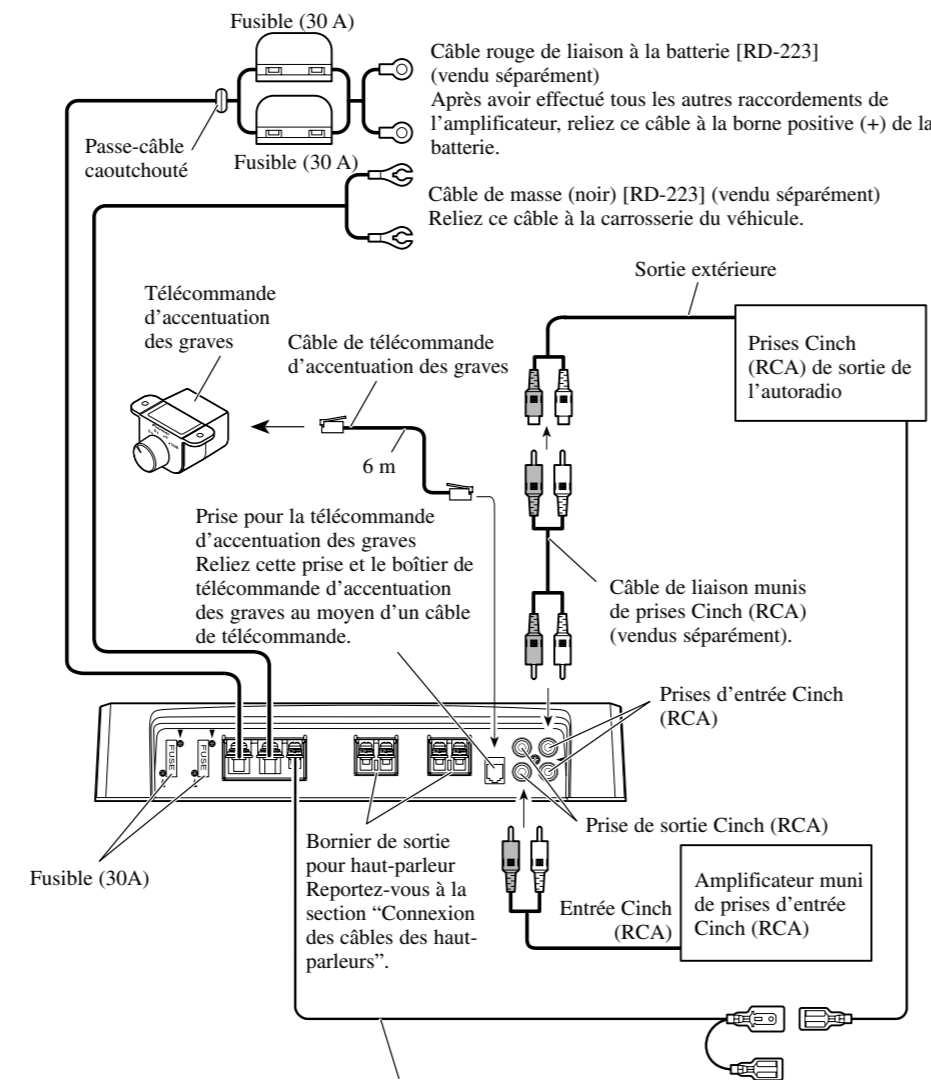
Fusible (30 A)

Câble rouge de liaison à la batterie [RD-223] (vendu séparément)
Après avoir effectué tous les autres raccordements de l'amplificateur, reliez ce câble à la borne positive (+) de la batterie.

Passe-câble caoutchouté

Fusible (30 A)

Câble de masse (noir) [RD-223] (vendu séparément)
Reliez ce câble à la carrosserie du véhicule.

Sortie extérieure

Télécommande d'accentuation des graves

Câble de télécommande d'accentuation des graves

Prises Cinch (RCA) de sortie de l'autoradio

6 m

Prise pour la télécommande d'accentuation des graves
Reliez cette prise et le boîtier de télécommande d'accentuation des graves au moyen d'un câble de télécommande.

Câble de liaison munis de prises Cinch (RCA) (vendus séparément).

Prises d'entrée Cinch (RCA)

FUSE
FUSE

Prise de sortie Cinch (RCA)

Bornier de sortie pour haut-parleur
Reportez-vous à la section "Connexion des câbles des haut-parleurs".

Fusible (30A)

Entrée Cinch (RCA)

Amplificateur muni de prises d'entrée Cinch (RCA)